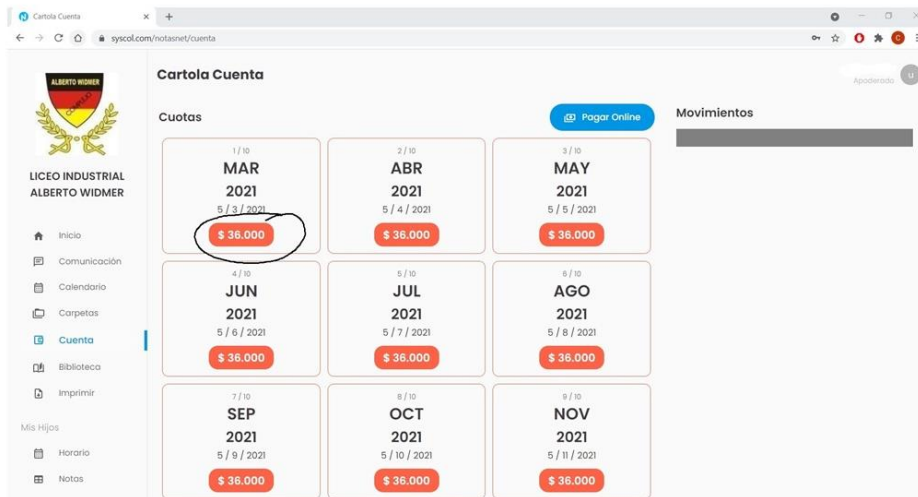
Cartola Cuenta
syscol.com/notasnet/cuenta

ALBERTO WIDMER
COMERCIO

LICEO INDUSTRIAL ALBERTO WIDMER

Inicio
Comunicación
Calendario
Carpetas
Cuenta
Biblioteca
Imprimir

Mis Hijos
Horario
Notas

Cartola Cuenta

Apoderado

Cuotas

Pagar Online

Movimientos

1 / 10
MAR
2021
5 / 3 / 2021
$ 36.000

2 / 10
ABR
2021
5 / 4 / 2021
$ 36.000

3 / 10
MAY
2021
5 / 5 / 2021
$ 36.000

4 / 10
JUN
2021
5 / 6 / 2021
$ 36.000

5 / 10
JUL
2021
5 / 7 / 2021
$ 36.000

6 / 10
AGO
2021
5 / 8 / 2021
$ 36.000

7 / 10
SEP
2021
5 / 9 / 2021
$ 36.000

8 / 10
OCT
2021
5 / 10 / 2021
$ 36.000

9 / 10
NOV
2021
5 / 11 / 2021
$ 36.000